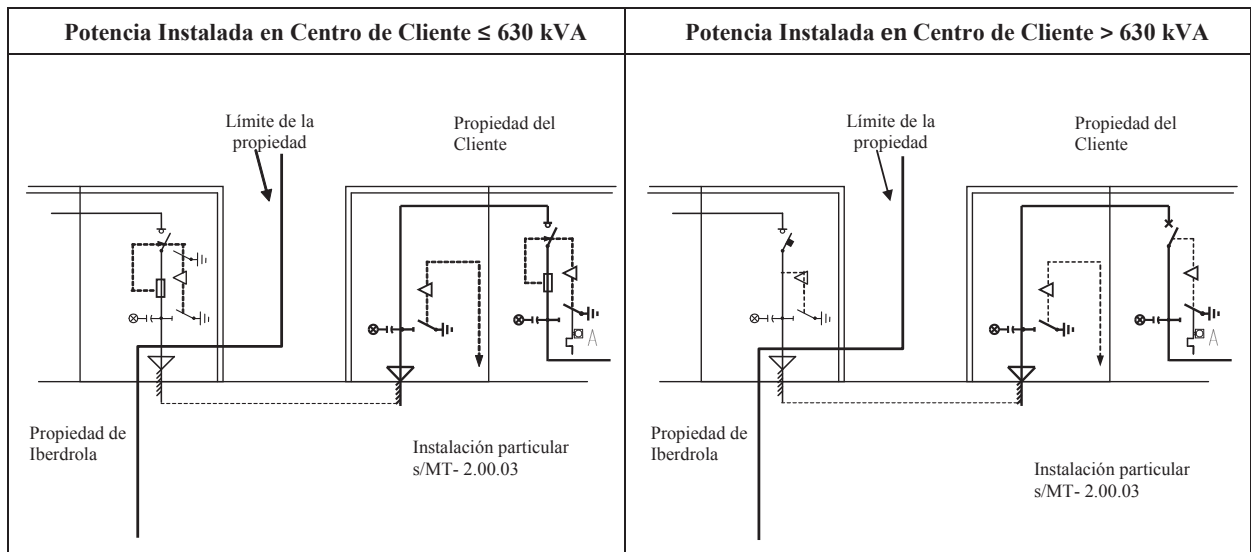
| Potencia Instalada en Centro de Cliente ≤ 630 kVA | Potencia Instalada en Centro de Cliente > 630 kVA |
|---|---|
| Límite de la propiedad<br>Propiedad del Cliente<br>A<br>Propiedad de Iberdrola<br>Instalación particular s/MT- 2.00.03 | Límite de la propiedad<br>Propiedad del Cliente<br>A<br>Propiedad de Iberdrola<br>Instalación particular s/MT- 2.00.03 |